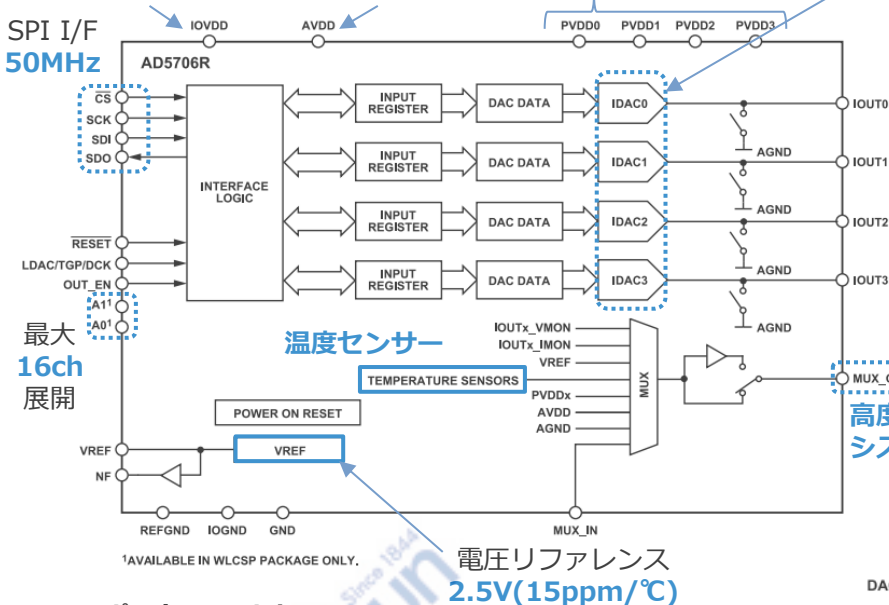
SPI I/F
50MHz

IOVDD AVDD PVDD0 PVDD1 PVDD2 PVDD3

AD5706R

$\overline{CS}$
SCK
SDI
SDO

INTERFACE LOGIC

INPUT REGISTER
DAC DATA
IDAC0
IOUT0
AGND

INPUT REGISTER
DAC DATA
IDAC1
IOUT1
AGND

INPUT REGISTER
DAC DATA
IDAC2
IOUT2
AGND

INPUT REGISTER
DAC DATA
IDAC3
IOUT3
AGND

$\overline{RESET}$
LDAC/TGP/DCK
OUT_EN
A1$^1$
A0$^1$

最大
16ch
展開

温度センサー

IOUTx_VMON
IOUTx_IMON
VREF
TEMPERATURE SENSORS
PVDDx
AVDD
AGND
MUX
MUX_O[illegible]

高度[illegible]
シス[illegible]

POWER ON RESET

VREF
VREF
NF

REFGND IOGND GND MUX_IN

$^1$AVAILABLE IN WLCSP PACKAGE ONLY.

電圧リファレンス
2.5V(15ppm/℃)

DA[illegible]